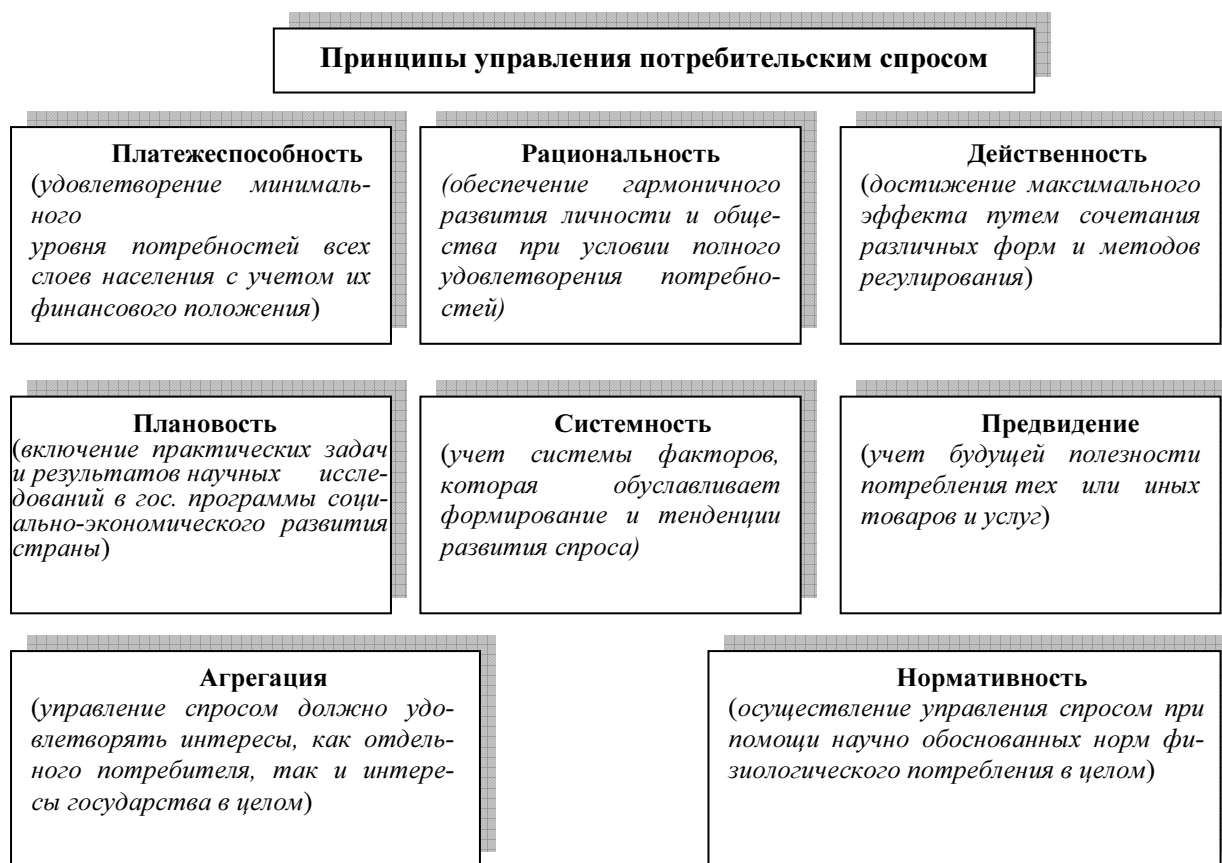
Принципы управления потребительским спросом

Платежеспособность
(удовлетворение минимального уровня потребностей всех слоев населения с учетом их финансового положения)

Рациональность
(обеспечение гармоничного развития личности и общества при условии полного удовлетворения потребностей)

Действенность
(достижение максимального эффекта путем сочетания различных форм и методов регулирования)

Плановость
(включение практических задач и результатов научных исследований в гос. программы социально-экономического развития страны)

Системность
(учет системы факторов, которая обуславливает формирование и тенденции развития спроса)

Предвидение
(учет будущей полезности потребления тех или иных товаров и услуг)

Агрегация
(управление спросом должно удовлетворять интересы, как отдельного потребителя, так и интересы государства в целом)

Нормативность
(осуществление управления спросом при помощи научно обоснованных норм физиологического потребления в целом)